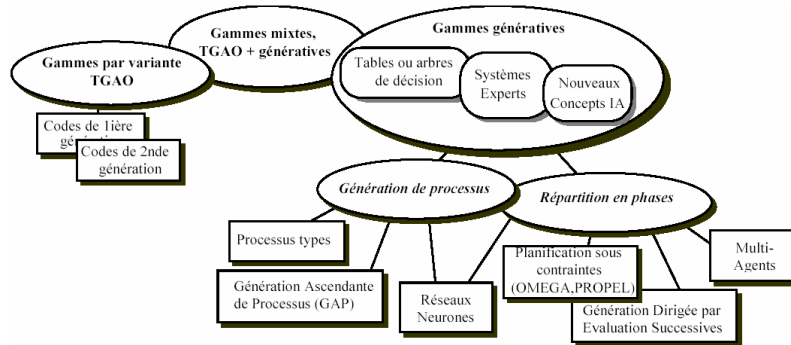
Gammes par variante TGAO

Gammes mixtes, TGAO + génératives

Gammes génératives

Tables ou arbres de décision

Systèmes Experts

Nouveaux Concepts IA

Codes de 1ière génération

Codes de 2nde génération

Génération de processus

Répartition en phases

Processus types

Génération Ascendante de Processus (GAP)

Réseaux Neurones

Planification sous contraintes (OMEGA,PROPEL)

Génération Dirigée par Evaluation Successives

Multi-Agents